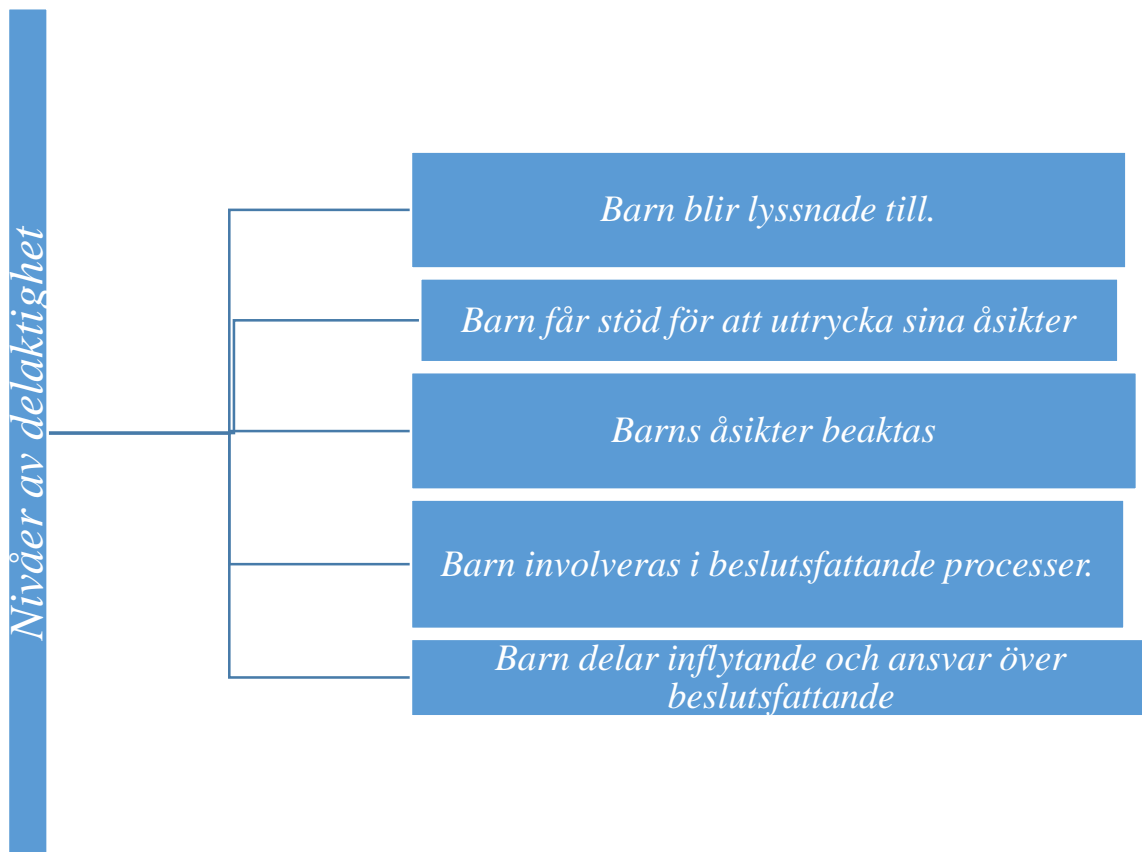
Nivåer av delaktighet

Barn blir lyssnade till.

Barn får stöd för att uttrycka sina åsikter

Barns åsikter beaktas

Barn involveras i beslutsfattande processer.

Barn delar inflytande och ansvar över beslutsfattande